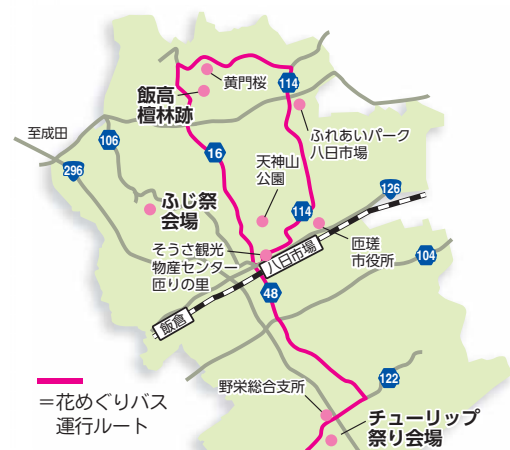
黄門桜

飯高
檀林跡

114

至成田

106

296

16

ふれあいパーク
八日市場

天神山
公園

ふじ祭
会場

126

114

そうさ観光
物産センター
匝りの里

八日市場

匝瑳
市役所

104

飯倉

48

122

野栄総合支所

=花めぐりバス
運行ルート

チューリップ
祭り会場